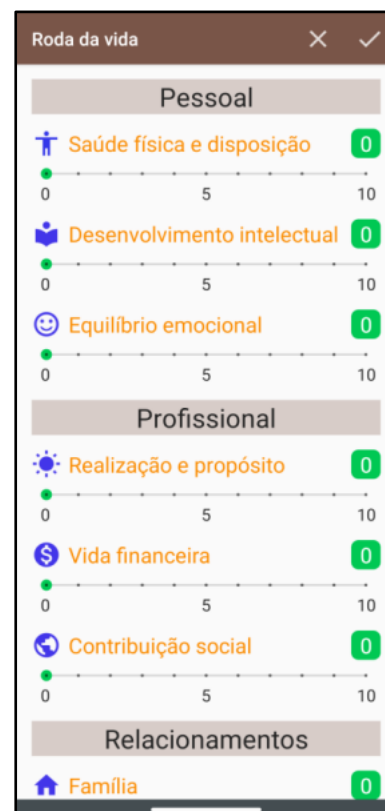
Roda da vida

Pessoal

Saúde física e disposição 0

0 5 10

Desenvolvimento intelectual 0

0 5 10

Equilíbrio emocional 0

0 5 10

Profissional

Realização e propósito 0

0 5 10

Vida financeira 0

0 5 10

Contribuição social 0

0 5 10

Relacionamentos

Família 0